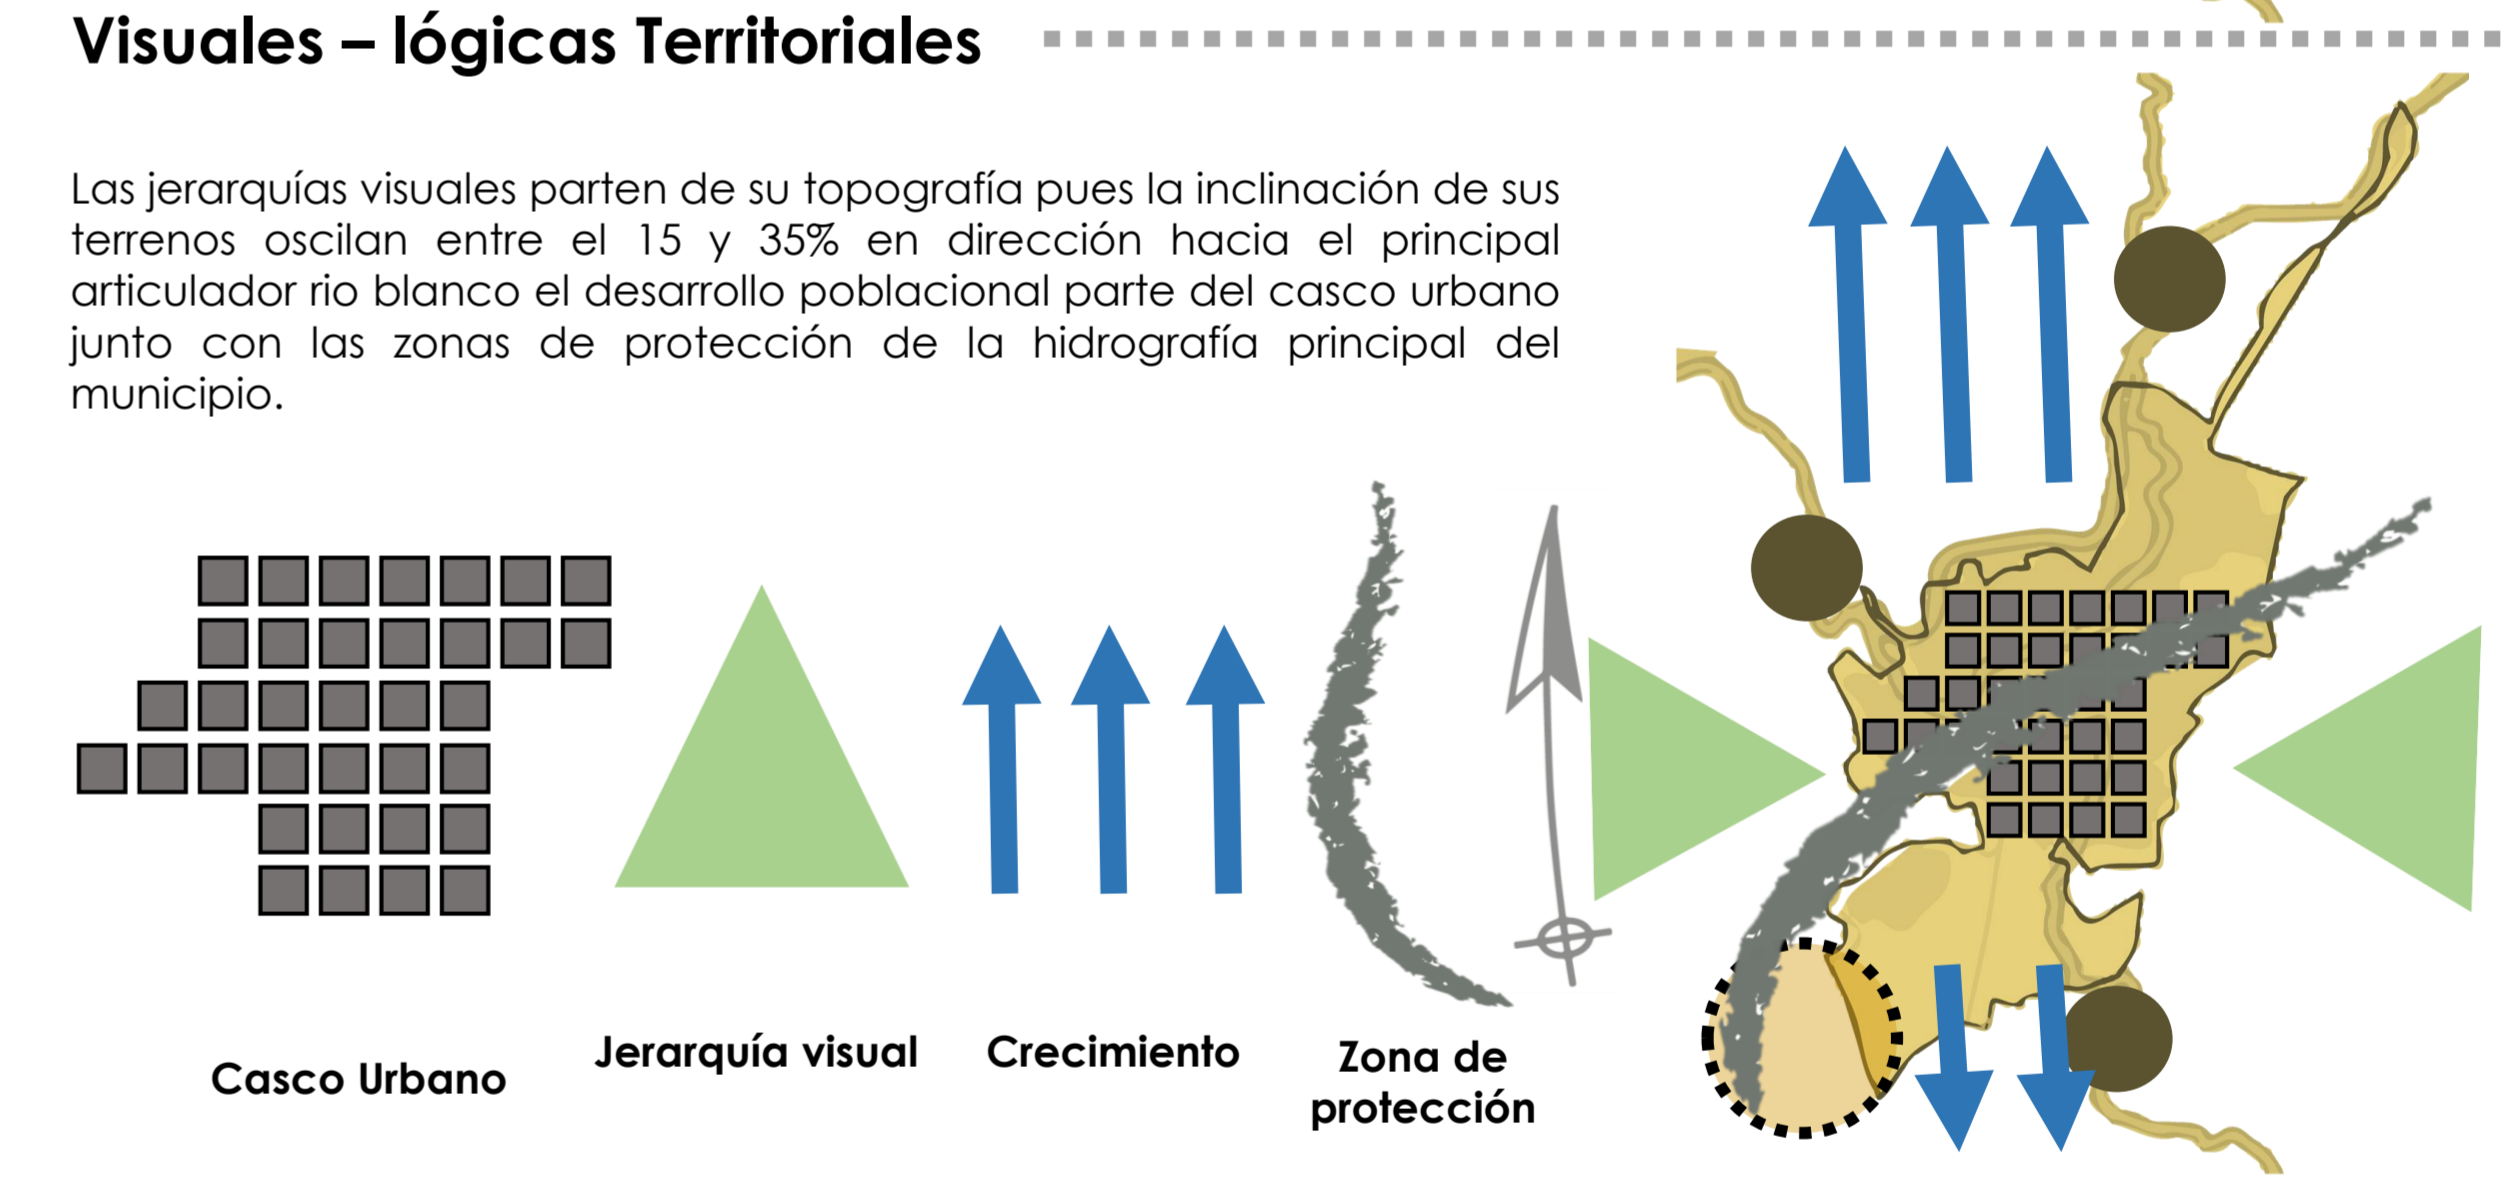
Visuales – lógicas Territoriales

Las jerarquías visuales parten de su topografía pues la inclinación de sus terrenos oscilan entre el 15 y 35% en dirección hacia el principal articulador rio blanco el desarrollo poblacional parte del casco urbano junto con las zonas de protección de la hidrografía principal del municipio.

Casco Urbano

Jerarquía visual

Crecimiento

Zona de protección